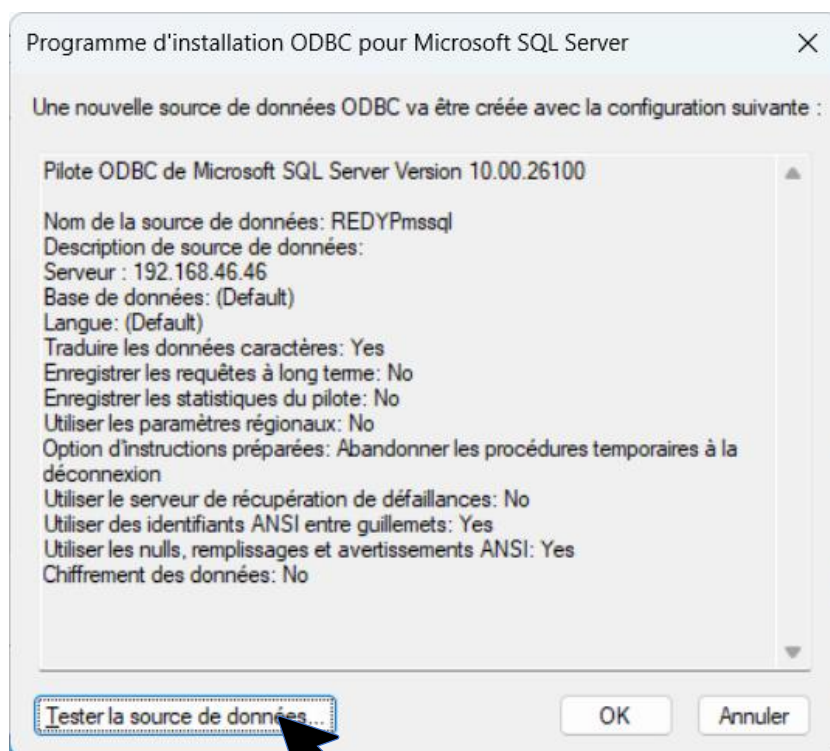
Programme d'installation ODBC pour Microsoft SQL Server

×

Une nouvelle source de données ODBC va être créée avec la configuration suivante :

Pilote ODBC de Microsoft SQL Server Version 10.00.26100

Nom de la source de données: REDYPmssql
Description de source de données:
Serveur : 192.168.46.46
Base de données: (Default)
Langue: (Default)
Traduire les données caractères: Yes
Enregistrer les requêtes à long terme: No
Enregistrer les statistiques du pilote: No
Utiliser les paramètres régionaux: No
Option d'instructions préparées: Abandonner les procédures temporaires à la déconnexion
Utiliser le serveur de récupération de défaillances: No
Utiliser des identifiants ANSI entre guillemets: Yes
Utiliser les nulls, remplissages et avertissements ANSI: Yes
Chiffrement des données: No

Tester la source de données...

OK

Annuler